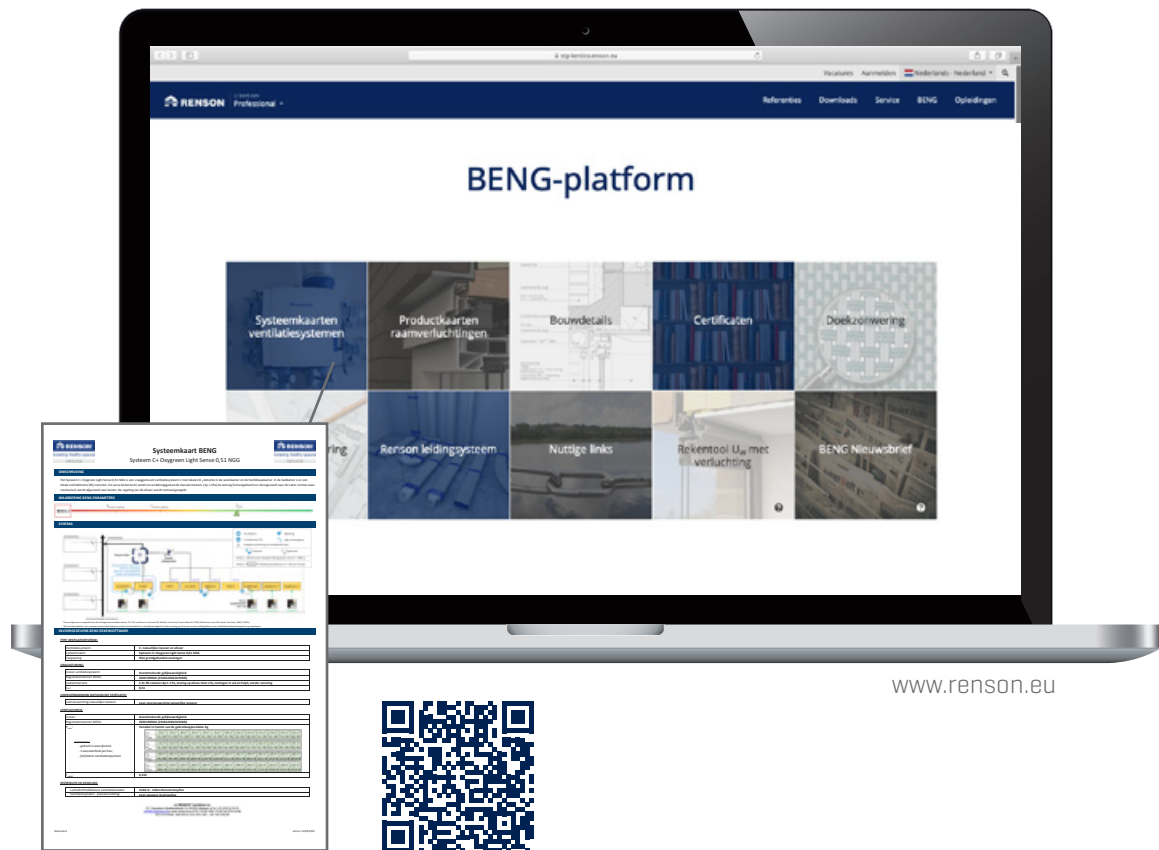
Vacatures Aanmelden Nederlands - Nederland

RENSON Professional

Referenties Downloads Service BENG Opleidingen

BENG-platform

Systeemkaarten ventilatiesystemen

Productkaarten raamverluchtingen

Bouwdetails

Certificaten

Doekzonwering

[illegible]ring

Renson leidingsysteem

Nuttige links

Rekentool $U_w$ met verluchting

BENG Nieuwsbrief

Systeemkaart BENG
Systeem C+ Oxygreen Light Sense 0,51 NGG

OMSCHRIJVING

WAARDERING BENG PARAMETERS

SCHEMA

INVOERGEGEVENS BENG REKENSOFTWARE

www.renson.eu